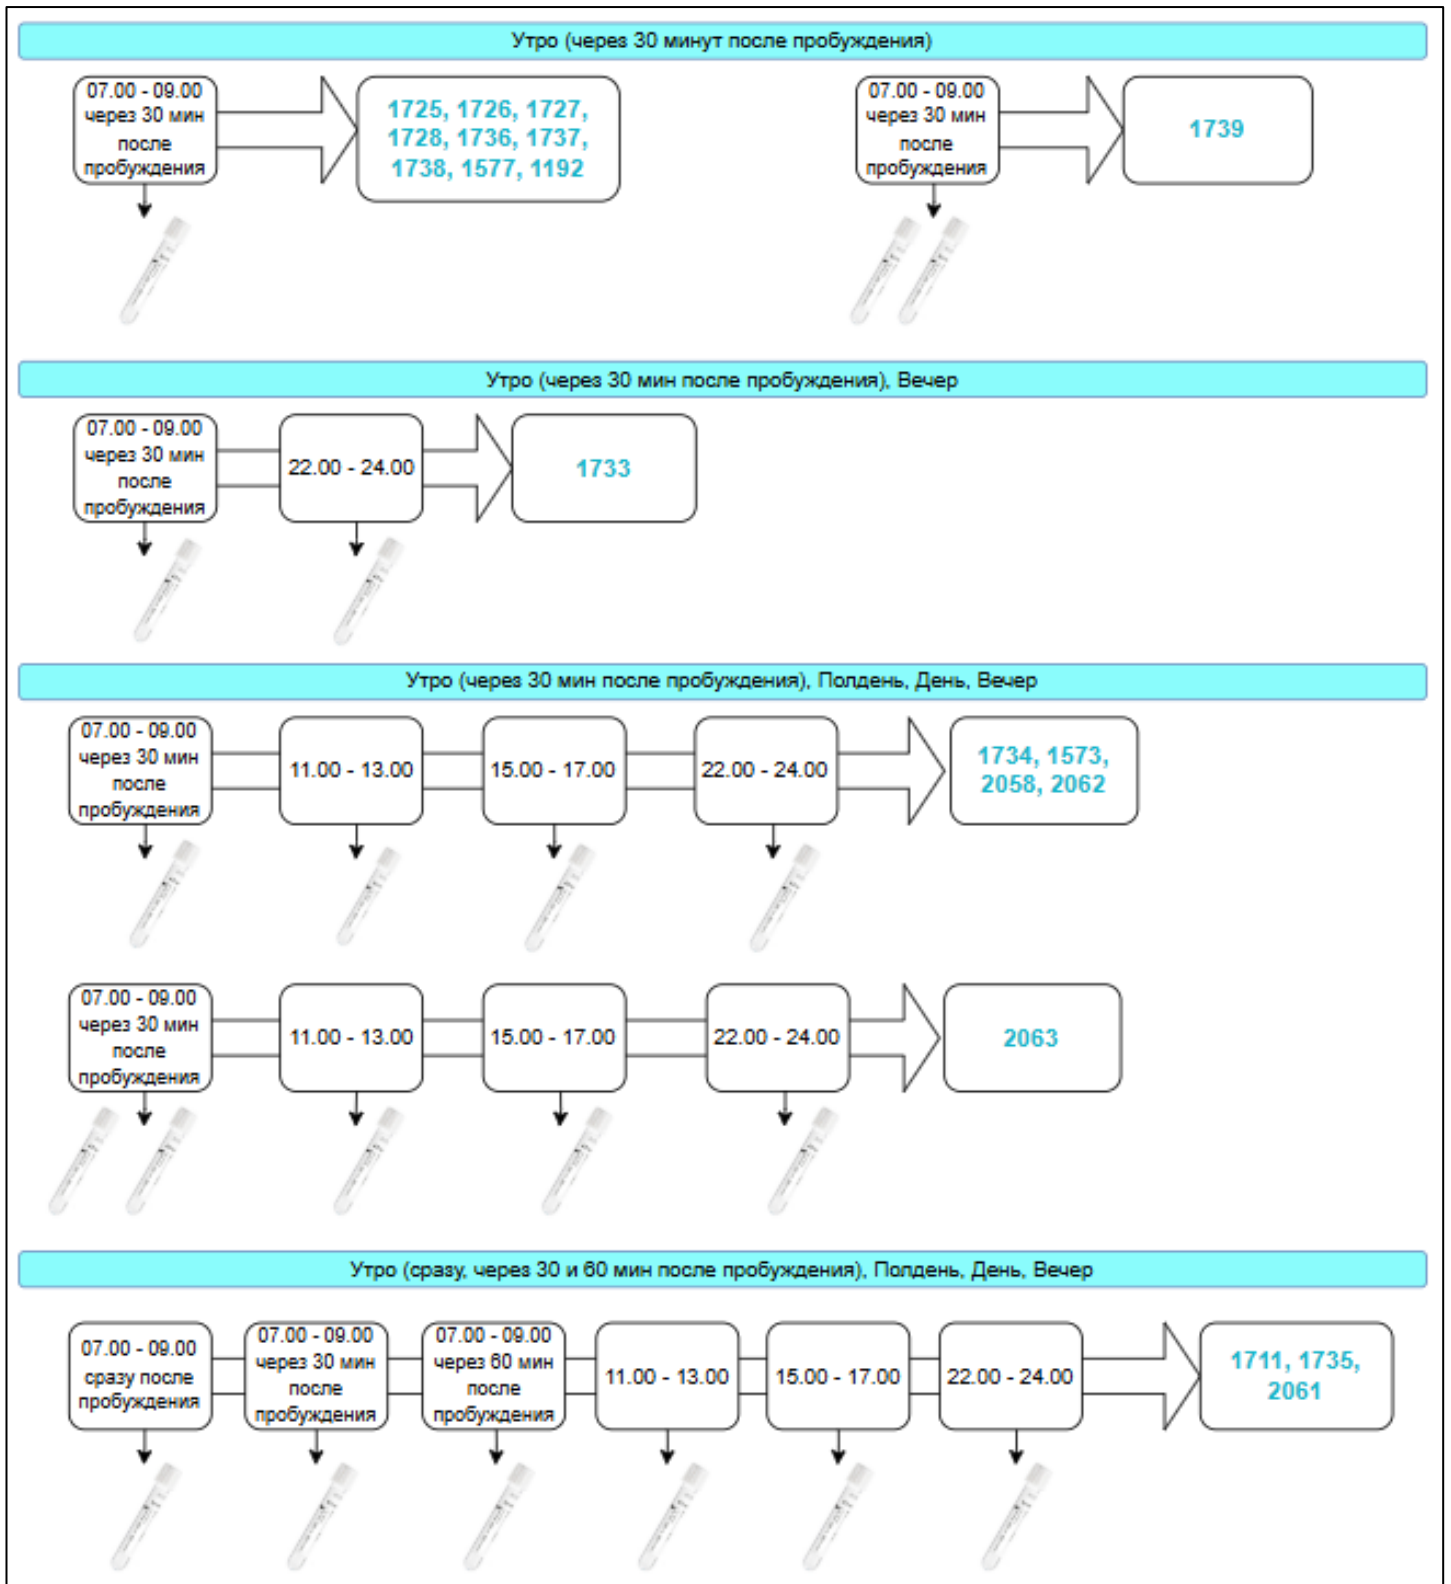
Утро (через 30 минут после пробуждения)

07.00 - 09.00 через 30 мин после пробуждения

1725, 1726, 1727, 1728, 1736, 1737, 1738, 1577, 1192

07.00 - 09.00 через 30 мин после пробуждения

1739

Утро (через 30 мин после пробуждения), Вечер

07.00 - 09.00 через 30 мин после пробуждения

22.00 - 24.00

1733

Утро (через 30 мин после пробуждения), Полдень, День, Вечер

07.00 - 09.00 через 30 мин после пробуждения

11.00 - 13.00

15.00 - 17.00

22.00 - 24.00

1734, 1573, 2058, 2062

07.00 - 09.00 через 30 мин после пробуждения

11.00 - 13.00

15.00 - 17.00

22.00 - 24.00

2063

Утро (сразу, через 30 и 60 мин после пробуждения), Полдень, День, Вечер

07.00 - 09.00 сразу после пробуждения

07.00 - 09.00 через 30 мин после пробуждения

07.00 - 09.00 через 60 мин после пробуждения

11.00 - 13.00

15.00 - 17.00

22.00 - 24.00

1711, 1735, 2061